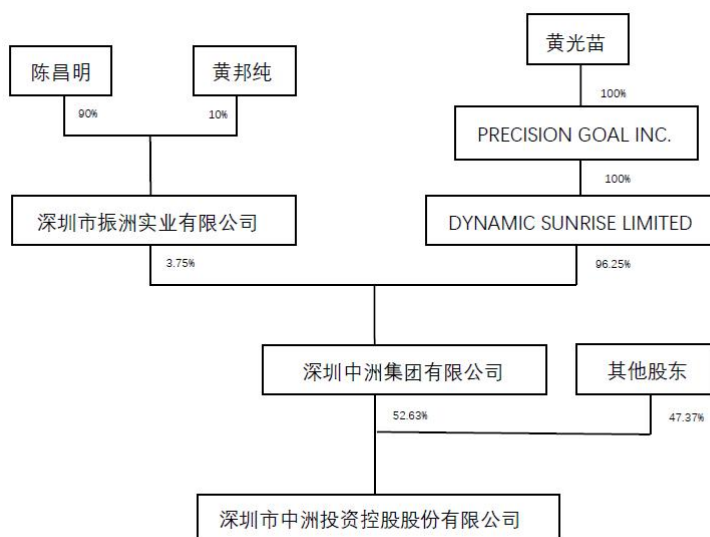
陈昌明

黄邦纯

90%

10%

黄光苗

100%

PRECISION GOAL INC.

100%

深圳市振洲实业有限公司

DYNAMIC SUNRISE LIMITED

3.75%

96.25%

深圳中洲集团有限公司

其他股东

52.63%

47.37%

深圳市中洲投资控股股份有限公司